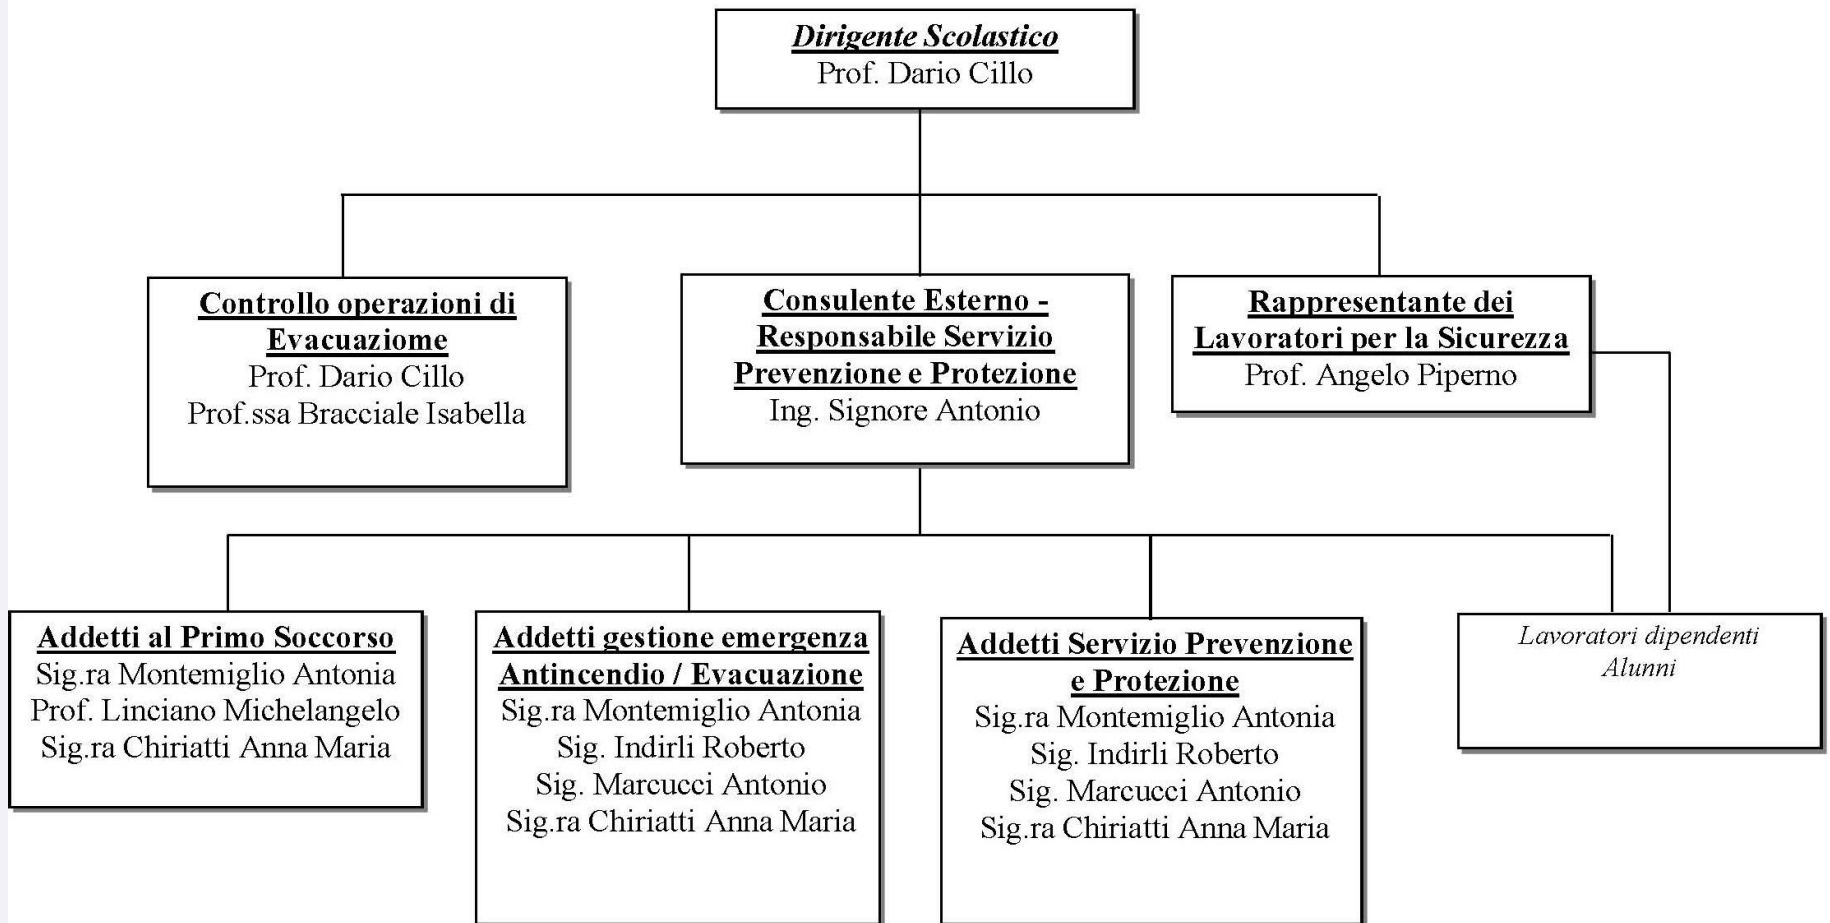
Dirigente Scolastico
Prof. Dario Cillo

Controllo operazioni di Evacuaziome
Prof. Dario Cillo
Prof.ssa Bracciale Isabella

Consulente Esterno - Responsabile Servizio Prevenzione e Protezione
Ing. Signore Antonio

Rappresentante dei Lavoratori per la Sicurezza
Prof. Angelo Piperno

Addetti al Primo Soccorso
Sig.ra Montemiglio Antonia
Prof. Linciano Michelangelo
Sig.ra Chiriatti Anna Maria

Addetti gestione emergenza Antincendio / Evacuazione
Sig.ra Montemiglio Antonia
Sig. Indirli Roberto
Sig. Marcucci Antonio
Sig.ra Chiriatti Anna Maria

Addetti Servizio Prevenzione e Protezione
Sig.ra Montemiglio Antonia
Sig. Indirli Roberto
Sig. Marcucci Antonio
Sig.ra Chiriatti Anna Maria

Lavoratori dipendenti
Alunni